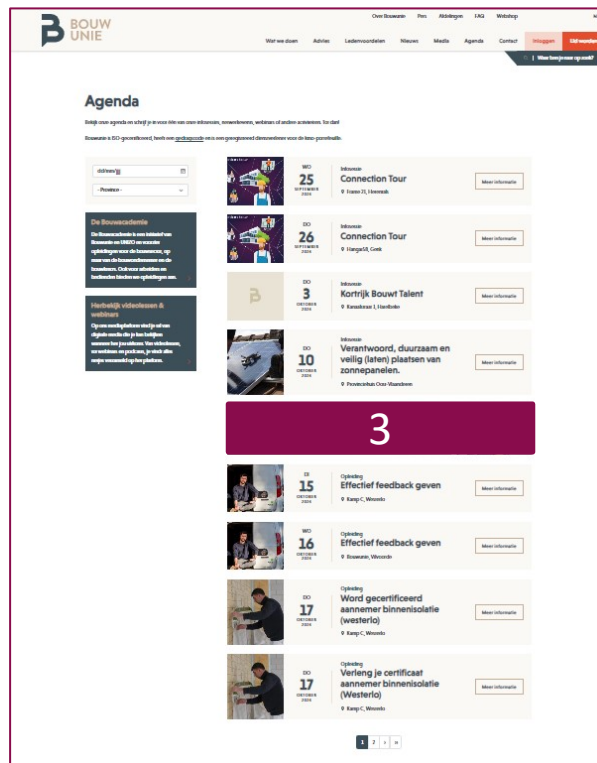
BOUW UNIE

Over Bouwunie Pers Afdelingen FAQ Webshop

Wat we doen Advies Ledenvoordelen Nieuws Media Agenda Contact Inloggen Lid worden

Wat kan je voor u zoek?

Agenda

Bekijk onze agenda en schrijf je in voor één van onze infosessies, netwerkevents, webinars of andere activiteiten. Tot dan!

Bouwunie is ISO-gecertificeerd, heeft een opleidingscode en is een geregistreerd dienstverlener voor de kmo-portefeuille.

dd/mm/jj

- Provincie -

De Bouwacademie

De Bouwacademie is een initiatief van Bouwunie en UNIZO en voorziet opleidingen voor de bouwsector, op maat van de bouwondernemer en de bouwsector. Ook voor arbeiders en bediende bieden we opleidingen aan.

Herbekijk videolessen & webinars

Op ons mediaplatform vind je tal van digitale media die je kan bekijken wanneer het jou uitkomt. Van videolessen, tot webinars en podcasts, je vindt alles mooie verzameld op één platform.

WO 25 SEPTEMBER 2024
Infosessie
Connection Tour
Fonto 21, Heverlee
Meer informatie

DO 26 SEPTEMBER 2024
Infosessie
Connection Tour
Hangar18, Genk
Meer informatie

DO 3 OKTOBER 2024
Infosessie
Kortrijk Bouwt Talent
Kanaalstraat 1, Harelbeke
Meer informatie

DO 10 OKTOBER 2024
Infosessie
Verantwoord, duurzaam en veilig (laten) plaatsen van zonnepanelen.
Provinciehuis Oost-Vlaanderen
Meer informatie

3

DI 15 OKTOBER 2024
Opleiding
Effectief feedback geven
Kamp C, Westerlo
Meer informatie

WO 16 OKTOBER 2024
Opleiding
Effectief feedback geven
Bouwunie, Vilvoorde
Meer informatie

DO 17 OKTOBER 2024
Opleiding
Word gecertificeerd aannemer binnenisolatie (westerlo)
Kamp C, Westerlo
Meer informatie

DO 17 OKTOBER 2024
Opleiding
Verleng je certificaat aannemer binnenisolatie (Westerlo)
Kamp C, Westerlo
Meer informatie

1 2 › »